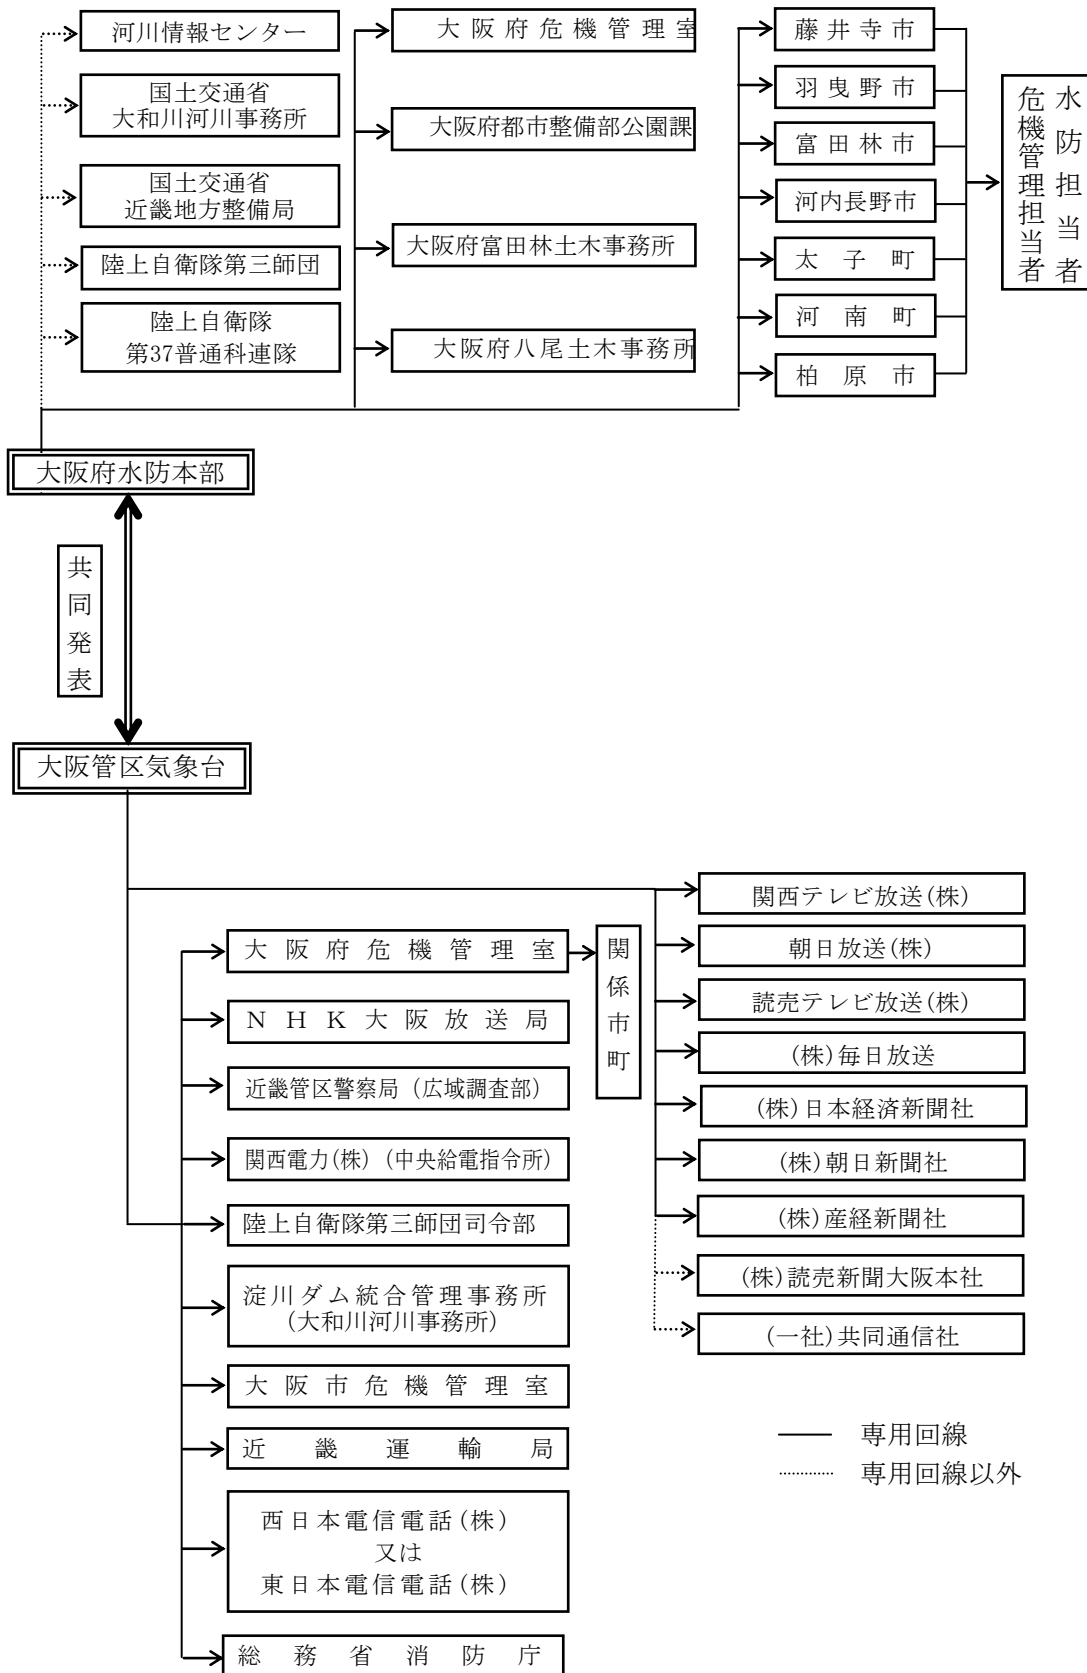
河川情報センター

国土交通省
大和川河川事務所

国土交通省
近畿地方整備局

陸上自衛隊第三師団

陸上自衛隊
第37普通科連隊

大阪府危機管理室

大阪府都市整備部公園課

大阪府富田林土木事務所

大阪府八尾土木事務所

藤井寺市

羽曳野市

富田林市

河内長野市

太子町

河南町

柏原市

水防担当者
危機管理担当者

大阪府水防本部

共同発表

大阪管区気象台

関西テレビ放送(株)

朝日放送(株)

読売テレビ放送(株)

(株)毎日放送

(株)日本経済新聞社

(株)朝日新聞社

(株)産経新聞社

(株)読売新聞大阪本社

(一社)共同通信社

大阪府危機管理室

関係市町

NHK大阪放送局

近畿管区警察局（広域調査部）

関西電力(株)（中央給電指令所）

陸上自衛隊第三師団司令部

淀川ダム統合管理事務所
(大和川河川事務所)

大阪市危機管理室

近畿運輸局

西日本電信電話(株)
又は
東日本電信電話(株)

総務省消防庁

専用回線

専用回線以外